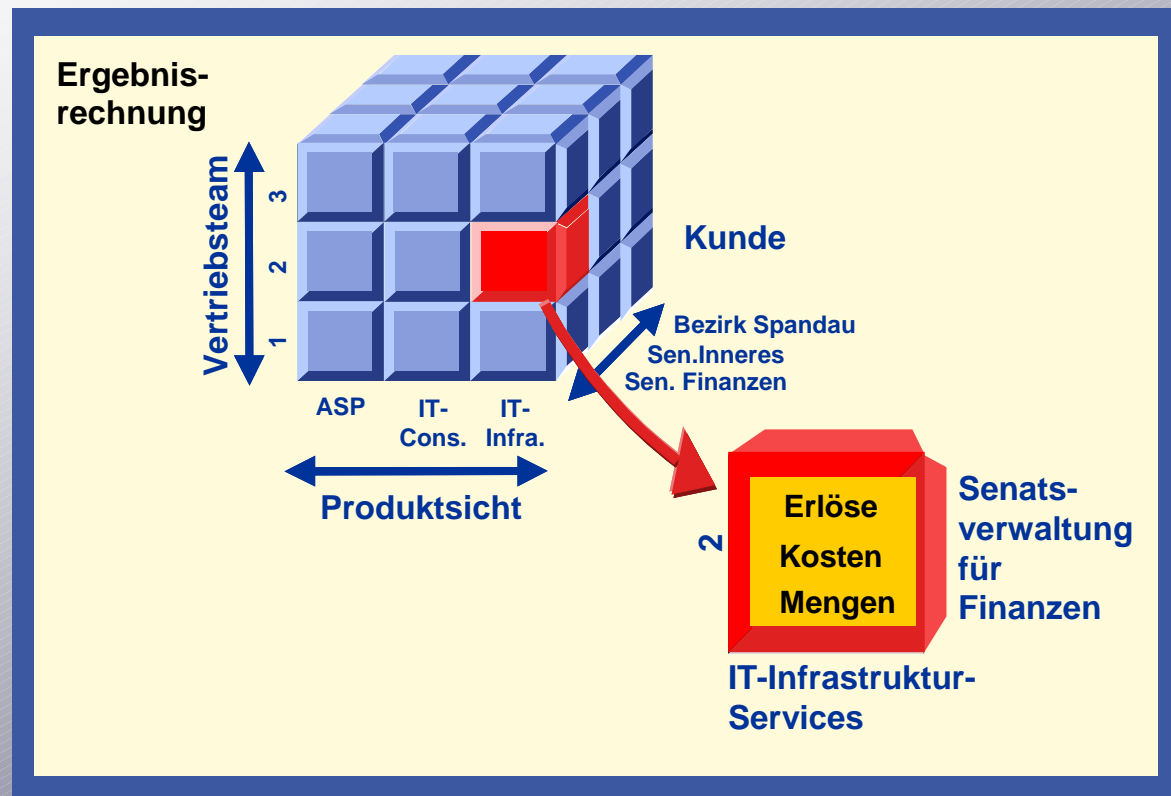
Ergebnisrechnung

Vertriebsteam

3

2

1

Kunde

Bezirk Spandau
Sen.Inneres
Sen. Finanzen

ASP

IT-Cons.

IT-Infra.

Produktsicht

2

Erlöse

Kosten

Mengen

Senatsverwaltung für Finanzen

IT-Infrastruktur-Services